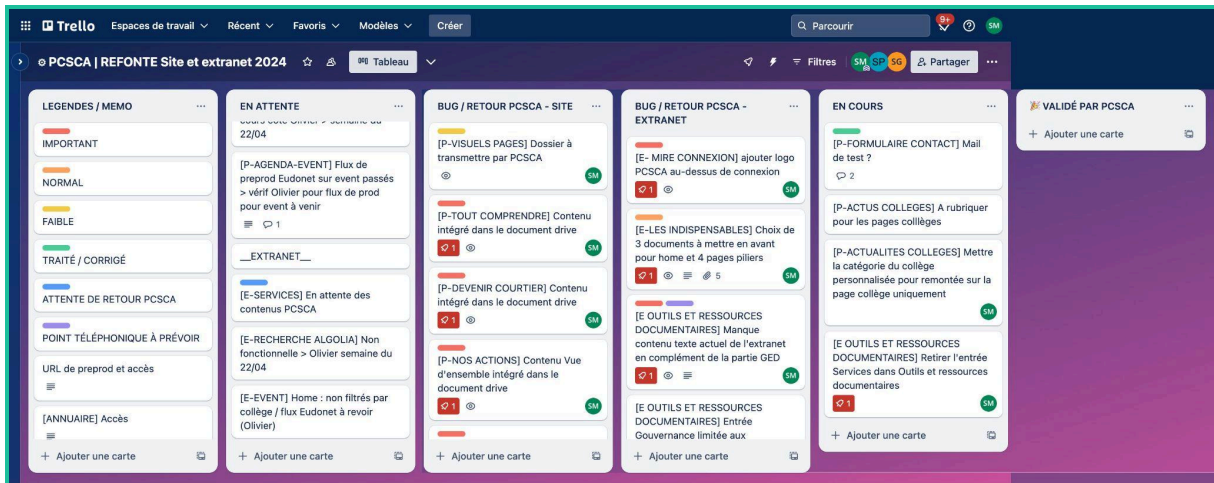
Trello Espaces de travail Récent Favoris Modèles Créer Parcourir 9+ SM

PCSCA | REFONTE Site et extranet 2024 Tableau Filtres SM SP SG Partager

LEGENDES / MEMO
IMPORTANT
NORMAL
FAIBLE
TRAITÉ / CORRIGÉ
ATTENTE DE RETOUR PCSCA
POINT TÉLÉPHONIQUE À PRÉVOIR
URL de preprod et accès
[ANNUAIRE] Accès
+ Ajouter une carte

EN ATTENTE
cours côté Olivier > semaine du 22/04
[P-AGENDA-EVENT] Flux de preprod Eudonet sur event passés > vérif Olivier pour flux de prod pour event à venir
1
__EXTRANET__
[E-SERVICES] En attente des contenus PCSCA
[E-RECHERCHE ALGOLIA] Non fonctionnelle > Olivier semaine du 22/04
[E-EVENT] Home : non filtrés par collège / flux Eudonet à revoir (Olivier)
+ Ajouter une carte

BUG / RETOUR PCSCA - SITE
[P-VISUELS PAGES] Dossier à transmettre par PCSCA
SM
[P-TOUT COMPRENDRE] Contenu intégré dans le document drive
1 SM
[P-DEVENIR COURTIER] Contenu intégré dans le document drive
1 SM
[P-NOS ACTIONS] Contenu Vue d'ensemble intégré dans le document drive
1 SM
+ Ajouter une carte

BUG / RETOUR PCSCA - EXTRANET
[E- MIRE CONNEXION] ajouter logo PCSCA au-dessus de connexion
1 SM
[E-LES INDISPENSABLES] Choix de 3 documents à mettre en avant pour home et 4 pages piliers
1 5 SM
[E OUTILS ET RESSOURCES DOCUMENTAIRES] Manque contenu texte actuel de l'extranet en complément de la partie GED
1 SM
[E OUTILS ET RESSOURCES DOCUMENTAIRES] Entrée Gouvernance limitée aux
+ Ajouter une carte

EN COURS
[P-FORMULAIRE CONTACT] Mail de test ?
2
[P-ACTUS COLLEGES] A rubriquer pour les pages colllèges
[P-ACTUALITES COLLEGES] Mettre la catégorie du collège personnalisée pour remontée sur la page collège uniquement
SM
[E OUTILS ET RESSOURCES DOCUMENTAIRES] Retirer l'entrée Services dans Outils et ressources documentaires
1 SM
+ Ajouter une carte

VALIDÉ PAR PCSCA
+ Ajouter une carte